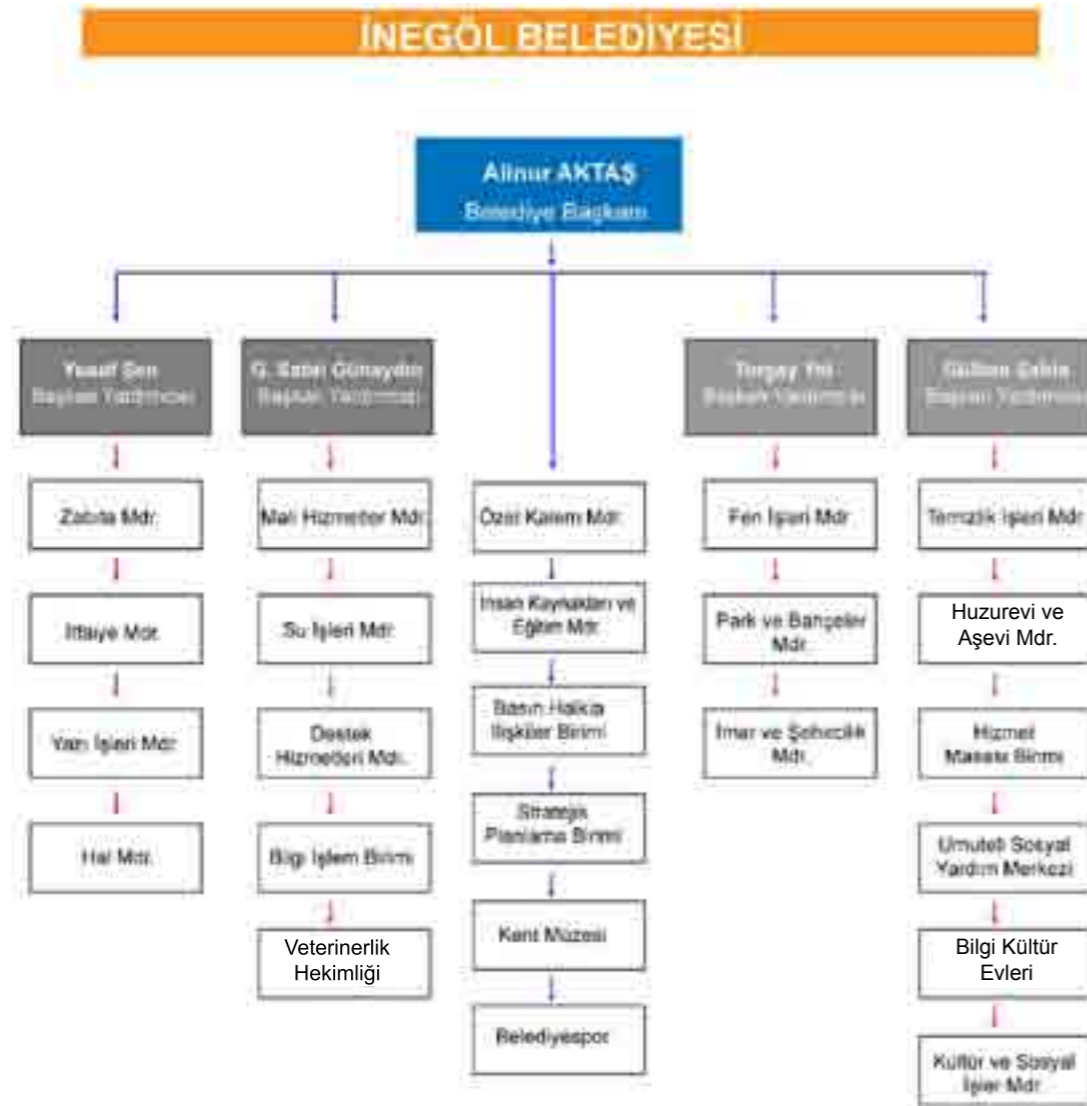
İNEGÖL BELEDİYESİ

Alinur AKTAŞ
Belediye Başkanı

Yusuf Şen
Başkan Yardımcısı

G. Sabri Günaydın
Başkan Yardımcısı

Turgay Yıl
Başkan Yardımcısı

Gülten Şahin
Başkan Yardımcısı

Zabıta Mdr.

İtfaiye Mdr.

Yazı İşleri Mdr.

Hal Mdr.

Mali Hizmetler Mdr.

Su İşleri Mdr.

Destek Hizmetleri Mdr.

Bilgi İşlem Birimi

Veterinerlik Hekimliği

Özel Kalem Mdr.

İnsan Kaynakları ve Eğitim Mdr.

Basın Halkla İlişkiler Birimi

Stratejik Planlama Birimi

Kent Müzesi

Belediyespor

Fen İşleri Mdr.

Park ve Bahçeler Mdr.

İmar ve Şehircilik Mdr.

Temizlik İşleri Mdr.

Huzurevi ve Aşevi Mdr.

Hizmet Masası Birimi

Umutevi Sosyal Yardım Merkezi

Bilgi Kültür Evleri

Kültür ve Sosyal İşler Mdr.